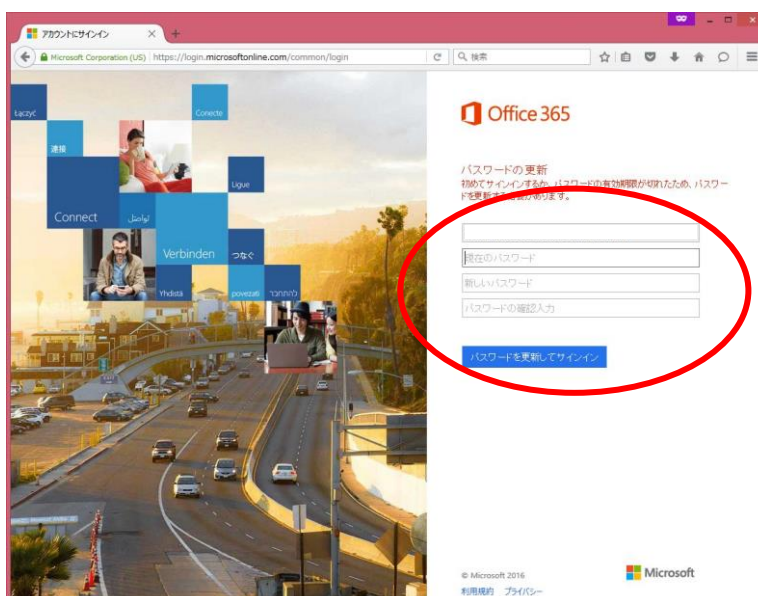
アカウントにサインイン

Microsoft Corporation (US) https://login.microsoftonline.com/common/login

検索

Łączyć
Conecte
連接
Ligue
Connect
تواصل
Verbinden
つなぐ
Yhdistä
povezati
להתחבר

Office 365

パスワードの更新
初めてサインインするか、パスワードの有効期限が切れたため、パスワードを更新する必要があります。

現在のパスワード
新しいパスワード
パスワードの確認入力

パスワードを更新してサインイン

© Microsoft 2016
利用規約 プライバシー

Microsoft